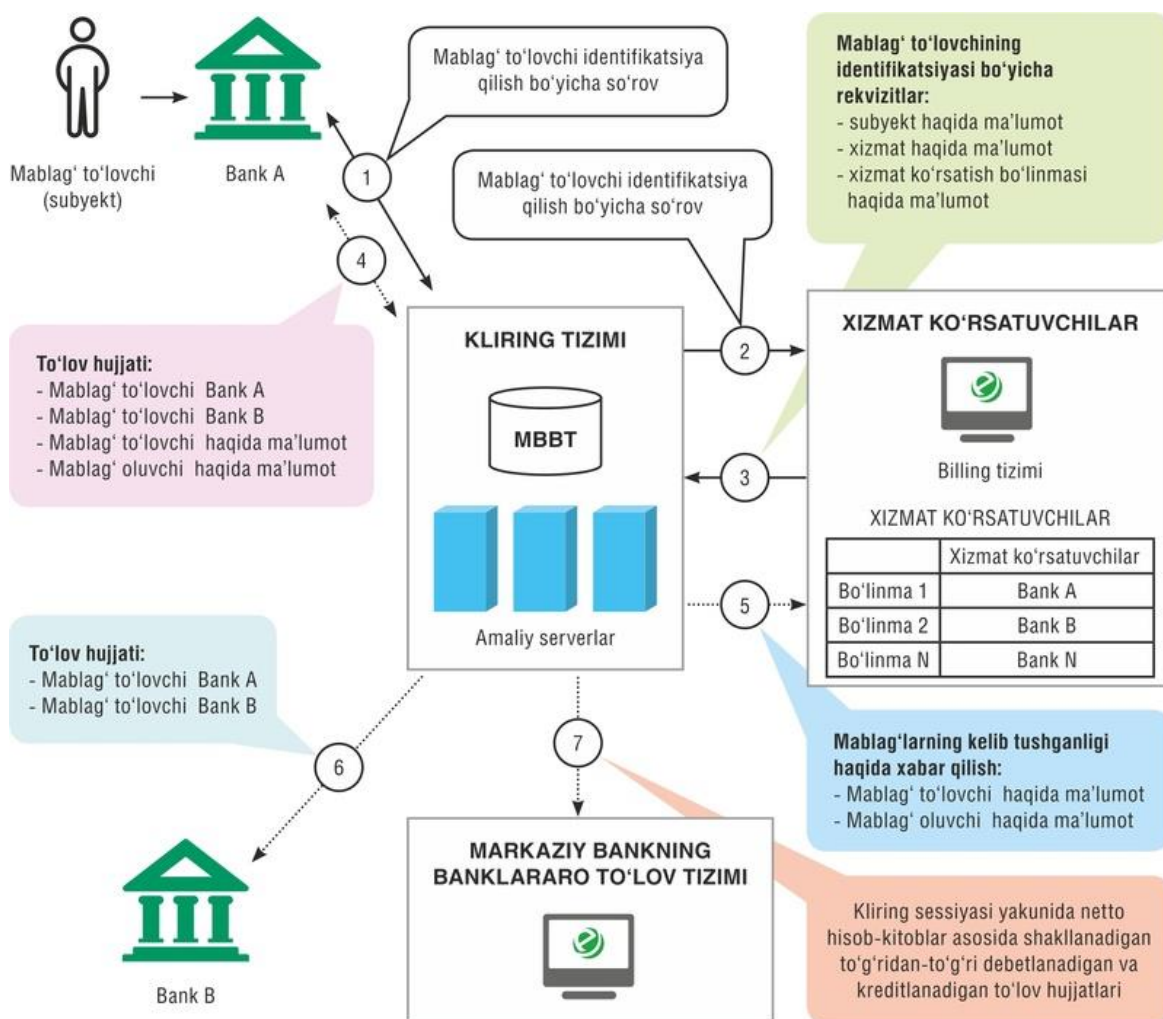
Mablag‘ to‘lovchi (subyekt)

Bank A

Mablag‘ to‘lovchi identifikatsiya qilish bo‘yicha so‘rov

1

Mablag‘ to‘lovchining identifikatsiyasi bo‘yicha rekvizitlar:
- subyekt haqida ma'lumot
- xizmat haqida ma'lumot
- xizmat ko‘rsatish bo‘linmasi haqida ma'lumot

Mablag‘ to‘lovchi identifikatsiya qilish bo‘yicha so‘rov

4

To‘lov hujjati:
- Mablag‘ to‘lovchi Bank A
- Mablag‘ to‘lovchi Bank B
- Mablag‘ to‘lovchi haqida ma'lumot
- Mablag‘ oluvchi haqida ma'lumot

KLIRING TIZIMI

MBBT

Amaliy serverlar

2

XIZMAT KO‘RSATUVCHILAR

Billing tizimi

3

XIZMAT KO‘RSATUVCHILAR

| | Xizmat ko‘rsatuvchilar |
|---|---|
| Bo‘linma 1 | Bank A |
| Bo‘linma 2 | Bank B |
| Bo‘linma N | Bank N |

5

To‘lov hujjati:
- Mablag‘ to‘lovchi Bank A
- Mablag‘ to‘lovchi Bank B

6

7

Mablag‘larning kelib tushganligi haqida xabar qilish:
- Mablag‘ to‘lovchi haqida ma'lumot
- Mablag‘ oluvchi haqida ma'lumot

Bank B

MARKAZIY BANKNING BANKLARARO TO‘LOV TIZIMI

Kliring sessiyasi yakunida netto hisob-kitoblar asosida shakllanadigan to‘g‘ridan-to‘g‘ri debetlanadigan va kreditlanadigan to‘lov hujjatlari